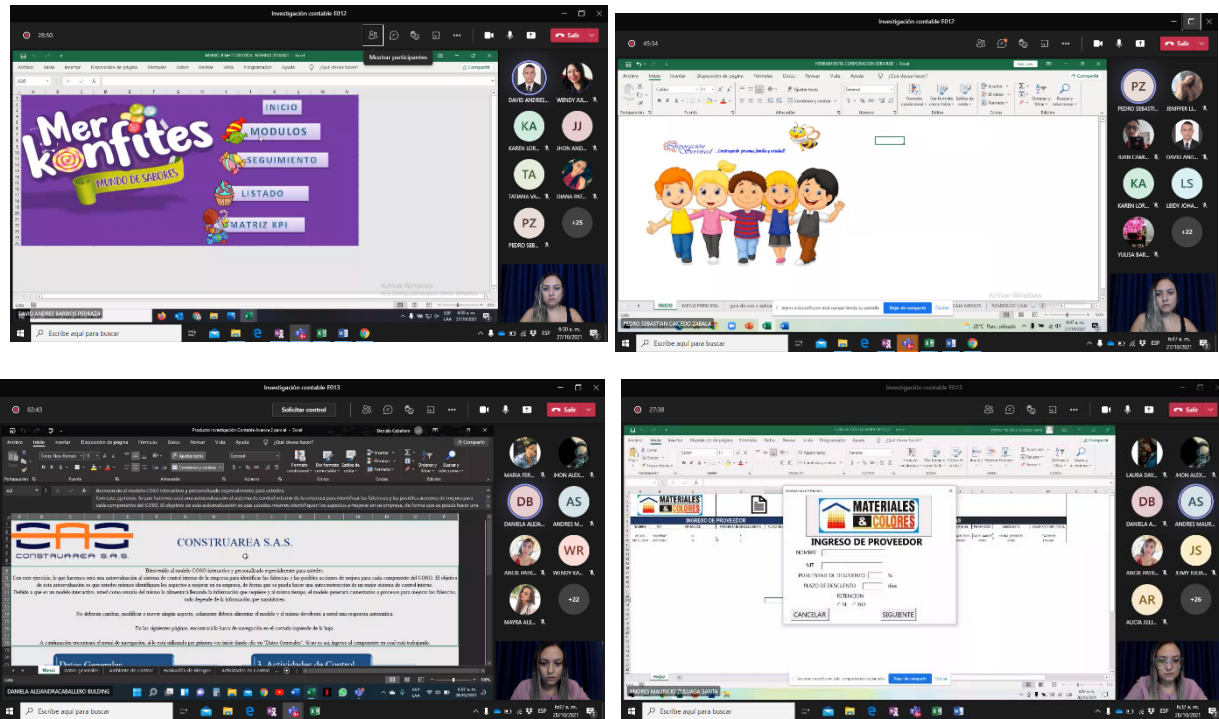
Investigación contable E012

28:50

Mostrar participantes

Salir

Mer konfites

MUNDO DE SABORES

INICIO

MODULOS

SEGUIMIENTO

LISTADO

MATRIZ KPI

DAVID ANDRES...

WENDY ILA...

KA

KAREN LOR...

JJ

JHON AND...

TA

TATIANA VA...

DIANA PAT...

PZ

PEDRO SEB...

+25

DAVID ANDRES BARRIOS PEDRAZA

Escribe aquí para buscar

Investigación contable E012

45:34

Salir

PZ

PEDRO SEBASTI...

JENIFFER LL...

JUAN CAMI...

DAVID ANDRE...

KA

KAREN LOR...

LS

LEIDY JOHA...

YULISA BAR...

+22

INICIO

MENU PRINCIPAL

Dejar de compartir

Ocultar

PEDRO SEBASTIAN CAICEDO ZABALA

Escribe aquí para buscar

Investigación contable E013

02:43

Solicitar control

Salir

CAC

CONSTRUAREA S.A.S.

CONSTRUAREA S.A.S.

Bienvenido al modelo COSO interactivo y personalizado especialmente para ustedes.

En las siguientes páginas, encontrará la franja de navegación en el costado izquierdo de la hoja.

Datos Generales

3. Actividades de Control

MARIA FER...

JHON ALEX...

DB

DANIELA ALEJA...

AS

ANDRES M...

ANGIE PAYA...

WR

WENDY KA...

MAYRA ALE...

+22

DANIELA ALEJANDRACABALLERO BULDING

Escribe aquí para buscar

Investigación contable E013

27:38

Salir

MATERIALES & COLORES

INGRESO DE PROVEEDOR

MATERIALES & COLORES

INGRESO DE PROVEEDOR

NOMBRE

NIT

PORCENTAJE DE DESCUENTO %

PLAZO DE DESCUENTO días

RETENCION

SI NO

CANCELAR

SIGUIENTE

LAURA DAY...

JHON ALEX...

DB

DANIELA A...

AS

ANDRES MAUR...

ANGIE PAYA...

JS

JENNY JULIA...

AR

ALICIA JULI...

+26

Dejar de compartir

Ocultar

ANDRES MAURICIO ZULUAGA SANTA

Escribe aquí para buscar